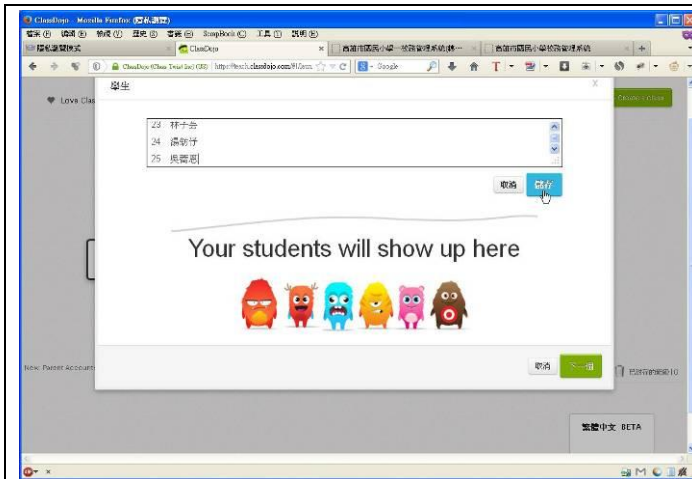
ClassDojo - Mozilla Firefox (隱私瀏覽)
檔案(F) 編輯(E) 檢視(V) 歷史(S) 書籤(B) ScrapBook(C) 工具(T) 說明(H)
隱私瀏覽模式
ClassDojo
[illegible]
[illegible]
ClassDojo (Class Twist Inc) (US) https://teach.classdojo.com/#/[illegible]
Google
Love Clas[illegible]
學生
X
23 林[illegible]
24 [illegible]
25 吳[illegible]
取消
儲存
Your students will show up here
New: Parent Account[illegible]
取消
下一個
繁體中文 BETA